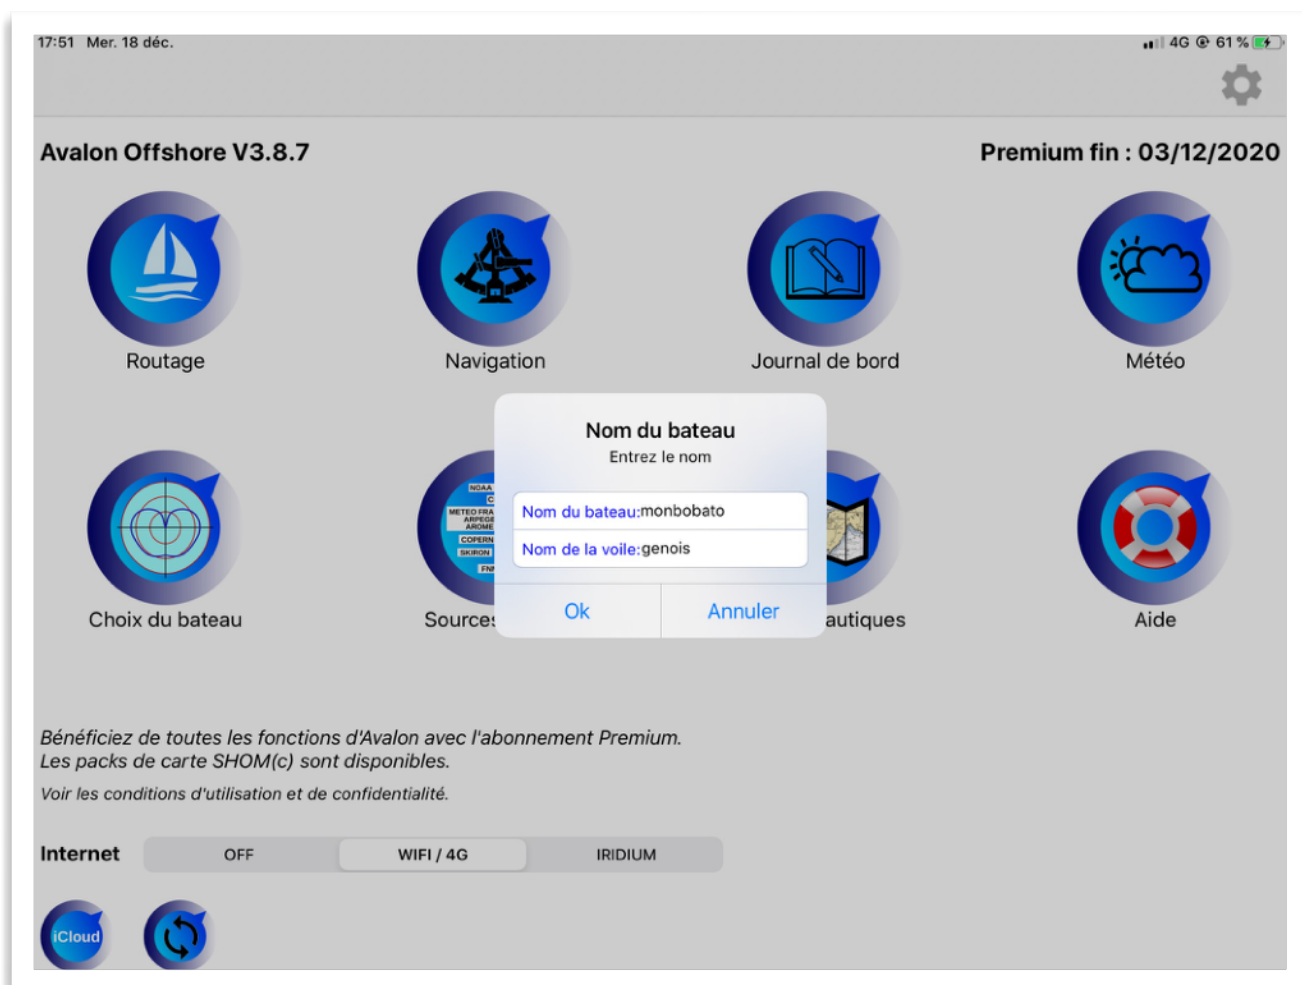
17:51 Mer. 18 déc.

4G 61 %

Avalon Offshore V3.8.7

Premium fin : 03/12/2020

Routage

Navigation

Journal de bord

Météo

Nom du bateau

Entrez le nom

Nom du bateau:monbobato

Nom de la voile:genois

Ok

Annuler

Choix du bateau

NOAA
METEO FRA
ARPEGE
AROME
COPERN
SKIRON

Source

autiques

Aide

Bénéficiez de toutes les fonctions d'Avalon avec l'abonnement Premium.
Les packs de carte SHOM(c) sont disponibles.

Voir les conditions d'utilisation et de confidentialité.

Internet

OFF

WIFI / 4G

IRIDIUM

iCloud